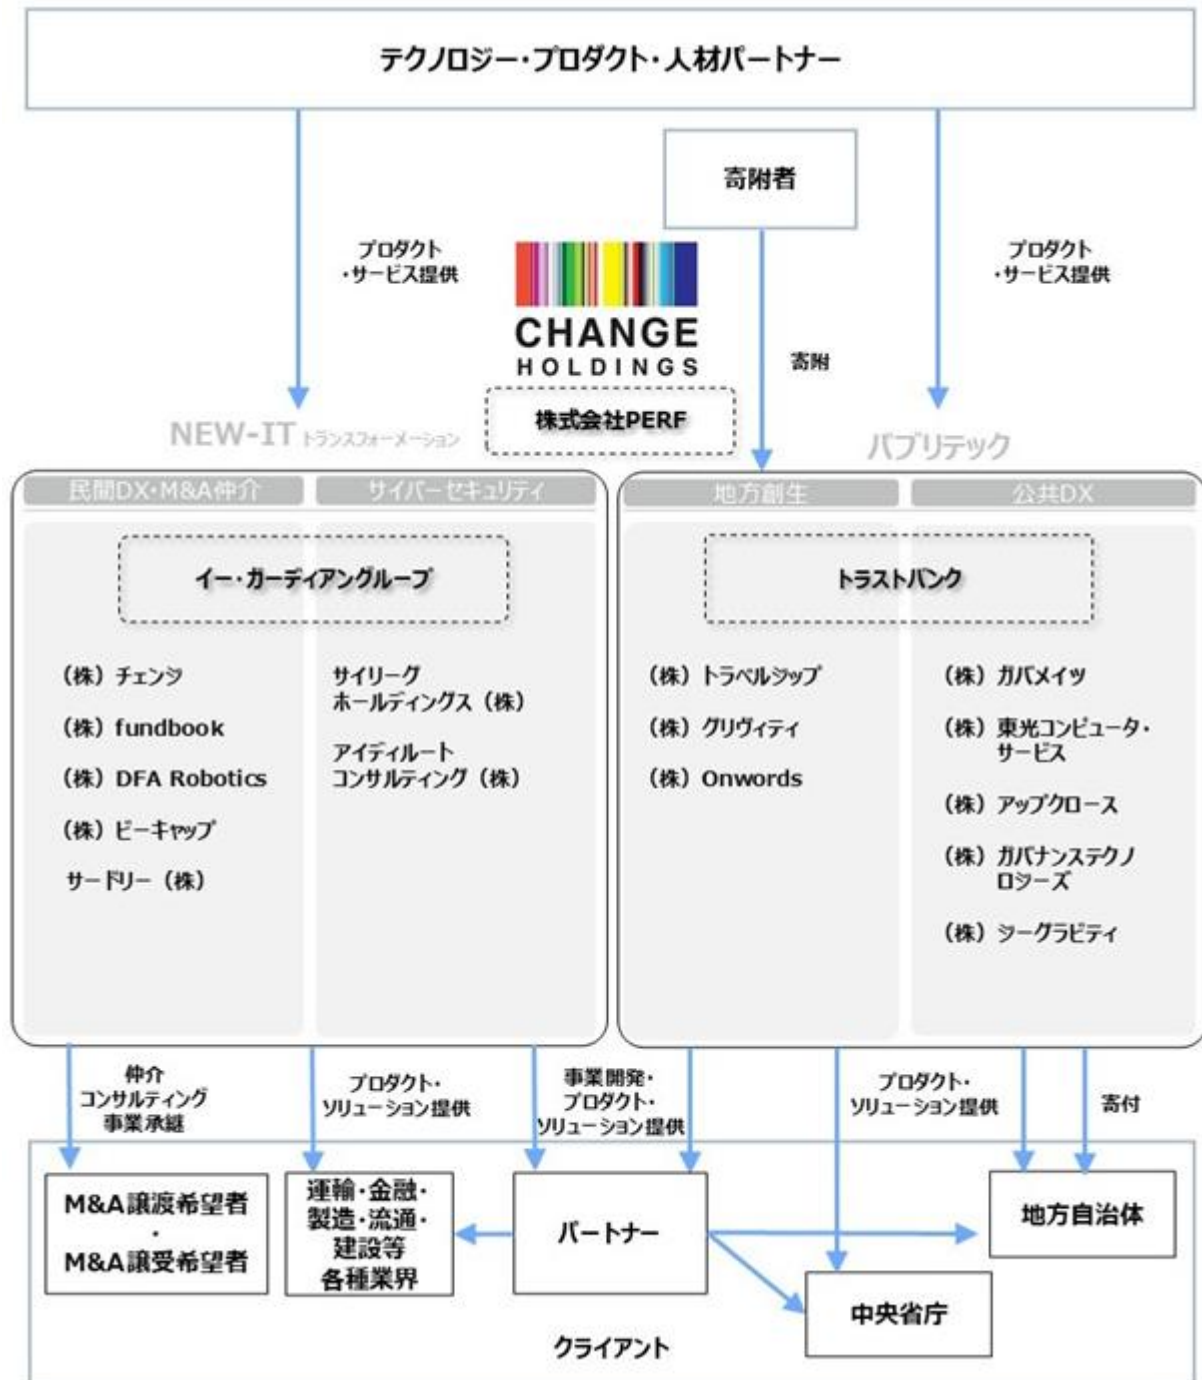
テクノロジー・プロダクト・人材パートナー

寄附者

プロダクト
・サービス提供

CHANGE
HOLDINGS

寄附

プロダクト
・サービス提供

株式会社PERF

NEW-IT トランスフォーメーション

パブリテック

民間DX・M&A仲介

サイバーセキュリティ

地方創生

公共DX

イー・ガーディアングループ

トラストバンク

（株）チェンジ
（株）fundbook
（株）DFA Robotics
（株）ビーキャップ
サードリー（株）

サイリーグ
ホールディングス（株）
アイディルート
コンサルティング（株）

（株）トラベルジップ
（株）グリヴィティ
（株）Onwords

（株）ガバメイツ
（株）東光コンピュータ・サービス
（株）アップクロース
（株）ガバナンステクノロジーズ
（株）シーグラビティ

仲介
コンサルティング
事業承継

プロダクト・
ソリューション提供

事業開発・
プロダクト・
ソリューション提供

プロダクト・
ソリューション提供

寄付

M&A譲渡希望者
・
M&A譲受希望者

運輸・金融・
製造・流通・
建設等
各種業界

パートナー

地方自治体

中央省庁

クライアント